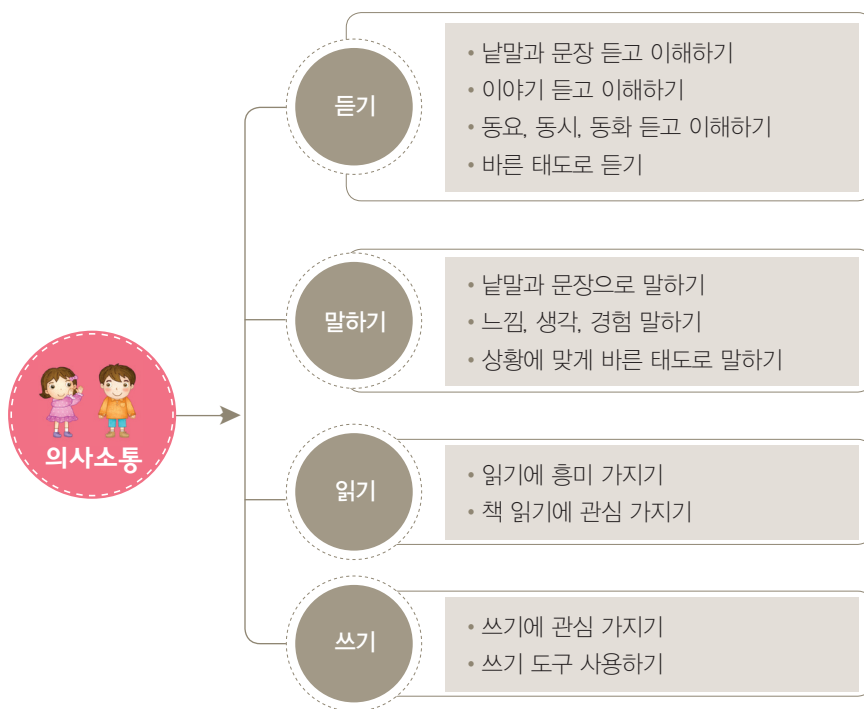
의사소통

듣기

• 낱말과 문장 듣고 이해하기
• 이야기 듣고 이해하기
• 동요, 동시, 동화 듣고 이해하기
• 바른 태도로 듣기

말하기

• 낱말과 문장으로 말하기
• 느낌, 생각, 경험 말하기
• 상황에 맞게 바른 태도로 말하기

읽기

• 읽기에 흥미 가지기
• 책 읽기에 관심 가지기

쓰기

• 쓰기에 관심 가지기
• 쓰기 도구 사용하기